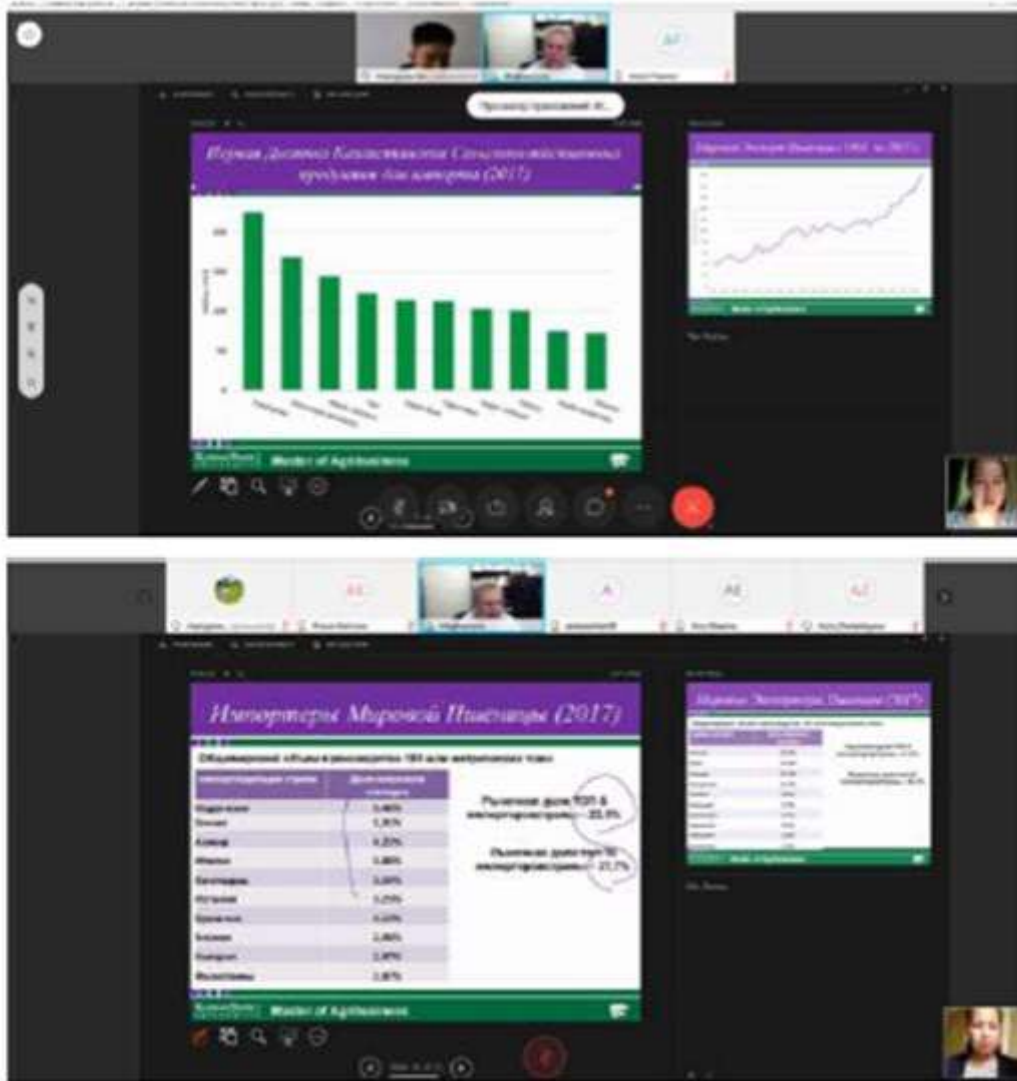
Первая Десятка Казахстанской Сельскохозяйственной продукции для импорта (2017)

Master of Agribusiness

Мировой Экспорт Пшеницы 1961 по 2017 г.

Master of Agribusiness

Импортеры Мировой Пшеницы (2017)

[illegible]

| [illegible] | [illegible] |
|---|---|
| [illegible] | 5,46% |
| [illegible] | 5,31% |
| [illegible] | 4,22% |
| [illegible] | 3,46% |
| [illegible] | 3,39% |
| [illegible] | 3,23% |
| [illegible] | 3,12% |
| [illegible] | 2,86% |
| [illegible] | 2,37% |
| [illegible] | 1,97% |

Рыночная доля ТОП 5 импортирующих стран – 22,5%

Рыночная доля ТОП 10 импортирующих стран – 37,7%

Master of Agribusiness

Мировые Экспортеры Пшеницы (2017)

Master of Agribusiness